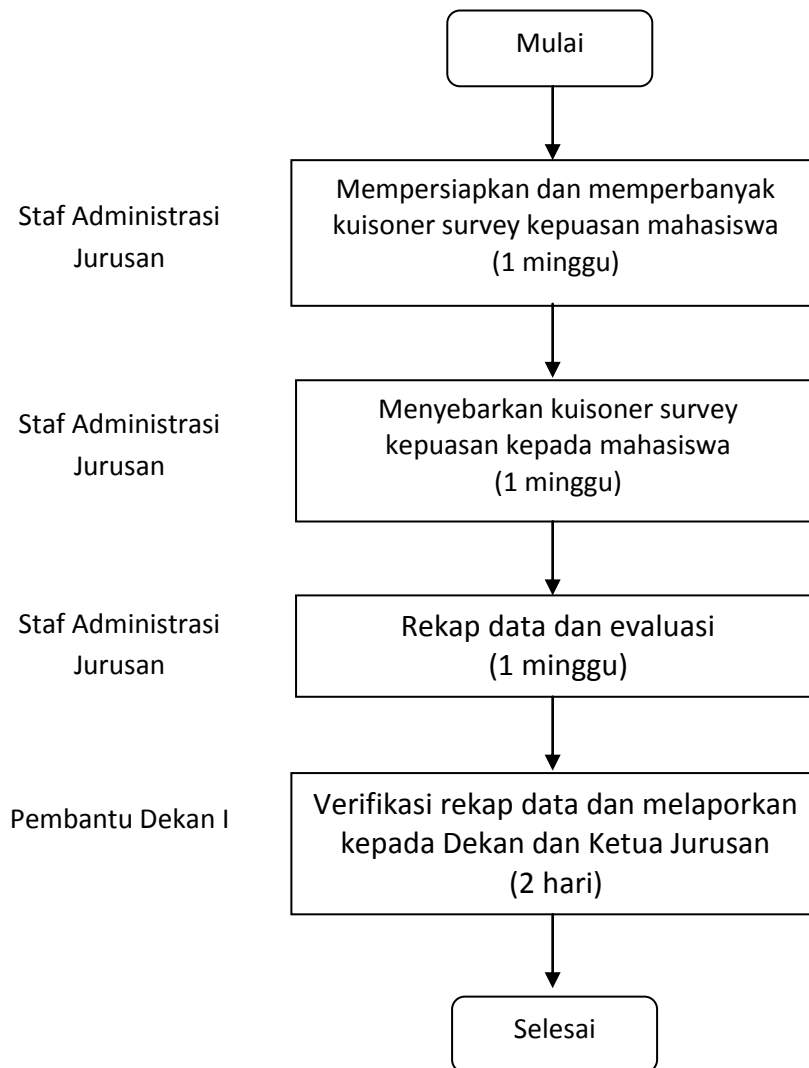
Mulai

Staf Administrasi Jurusan

Mempersiapkan dan memperbanyak kuisoner survey kepuasan mahasiswa (1 minggu)

Staf Administrasi Jurusan

Menyebarkan kuisoner survey kepuasan kepada mahasiswa (1 minggu)

Staf Administrasi Jurusan

Rekap data dan evaluasi (1 minggu)

Pembantu Dekan I

Verifikasi rekap data dan melaporkan kepada Dekan dan Ketua Jurusan (2 hari)

Selesai